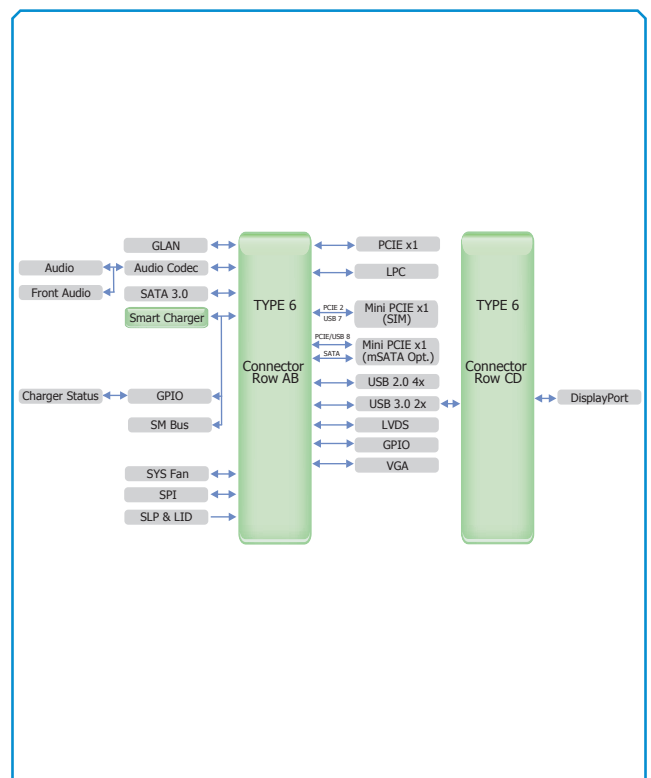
GLAN
Audio
Audio Codec
Front Audio
SATA 3.0
Smart Charger
Charger Status
GPIO
SM Bus
SYS Fan
SPI
SLP & LID

TYPE 6

Connector Row AB

PCIE x1
LPC
PCIE 2
USB 7
Mini PCIE x1 (SIM)
PCIE/USB 8
SATA
Mini PCIE x1 (mSATA Opt.)
USB 2.0 4x
USB 3.0 2x
LVDS
GPIO
VGA

TYPE 6

Connector Row CD

DisplayPort